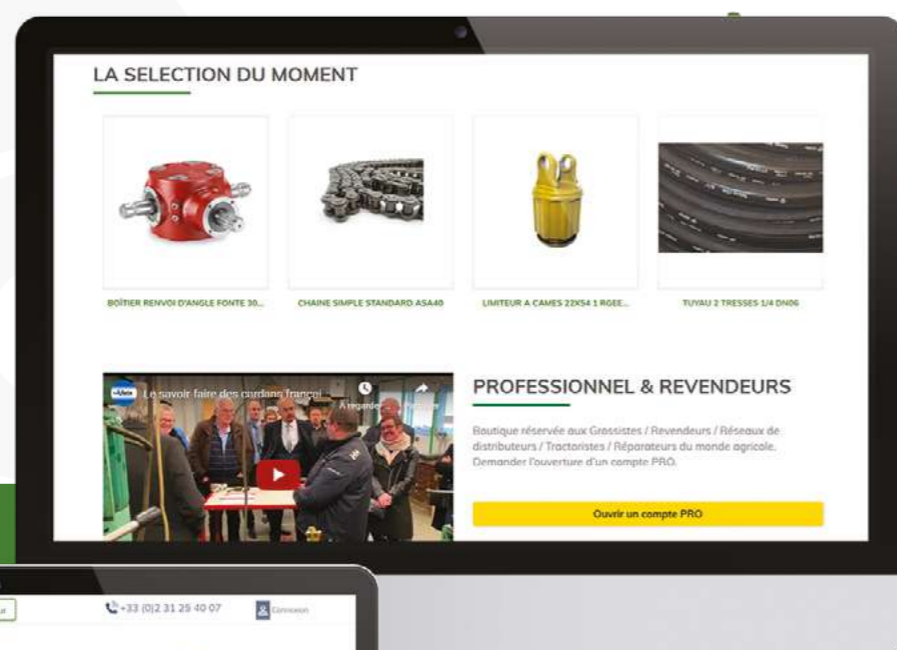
LA SELECTION DU MOMENT

BOÎTIER RENVOI D'ANGLE FONTE 30...

CHAINE SIMPLE STANDARD ASA40

LIMITEUR A CAMES 22X54 1 RGEE...

TUYAU 2 TRESSES 1/4 DN06

Le savoir faire des cardans françai...

À regarder

PROFESSIONNEL & REVENDEURS

Boutique réservée aux Grossistes / Revendeurs / Réseaux de distributeurs / Tractoristes / Réparateurs du monde agricole. Demander l'ouverture d'un compte PRO.

Ouvrir un compte PRO

+33 (0)2 31 25 40 07

Connexion